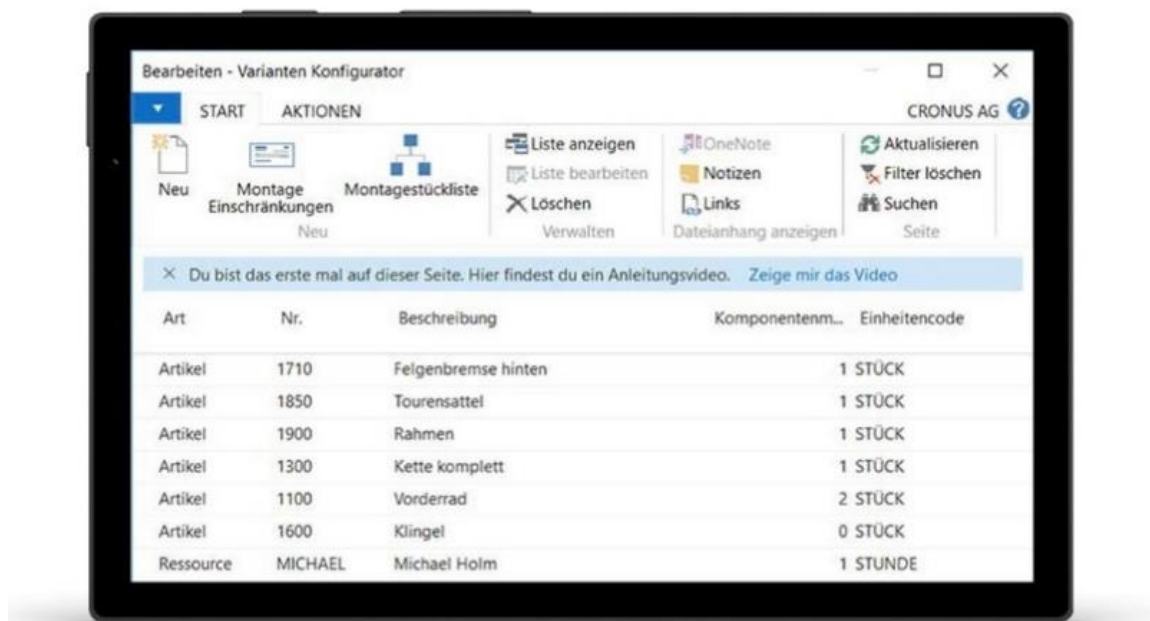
Bearbeiten - Varianten Konfigurator

START AKTIONEN CRONUS AG

Neu
Montage Einschränkungen
Montagestückliste
Neu

Liste anzeigen
Liste bearbeiten
Löschen
Verwalten

OneNote
Notizen
Links
Dateianhang anzeigen

Aktualisieren
Filter löschen
Suchen
Seite

× Du bist das erste mal auf dieser Seite. Hier findest du ein Anleitungsvideo. Zeige mir das Video

| Art | Nr. | Beschreibung | Komponentenm... | Einheitencode |
|---|---|---|---|---|
| Artikel | 1710 | Felgenbremse hinten | 1 | STÜCK |
| Artikel | 1850 | Tourensattel | 1 | STÜCK |
| Artikel | 1900 | Rahmen | 1 | STÜCK |
| Artikel | 1300 | Kette komplett | 1 | STÜCK |
| Artikel | 1100 | Vorderrad | 2 | STÜCK |
| Artikel | 1600 | Klingel | 0 | STÜCK |
| Ressource | MICHAEL | Michael Holm | 1 | STUNDE |